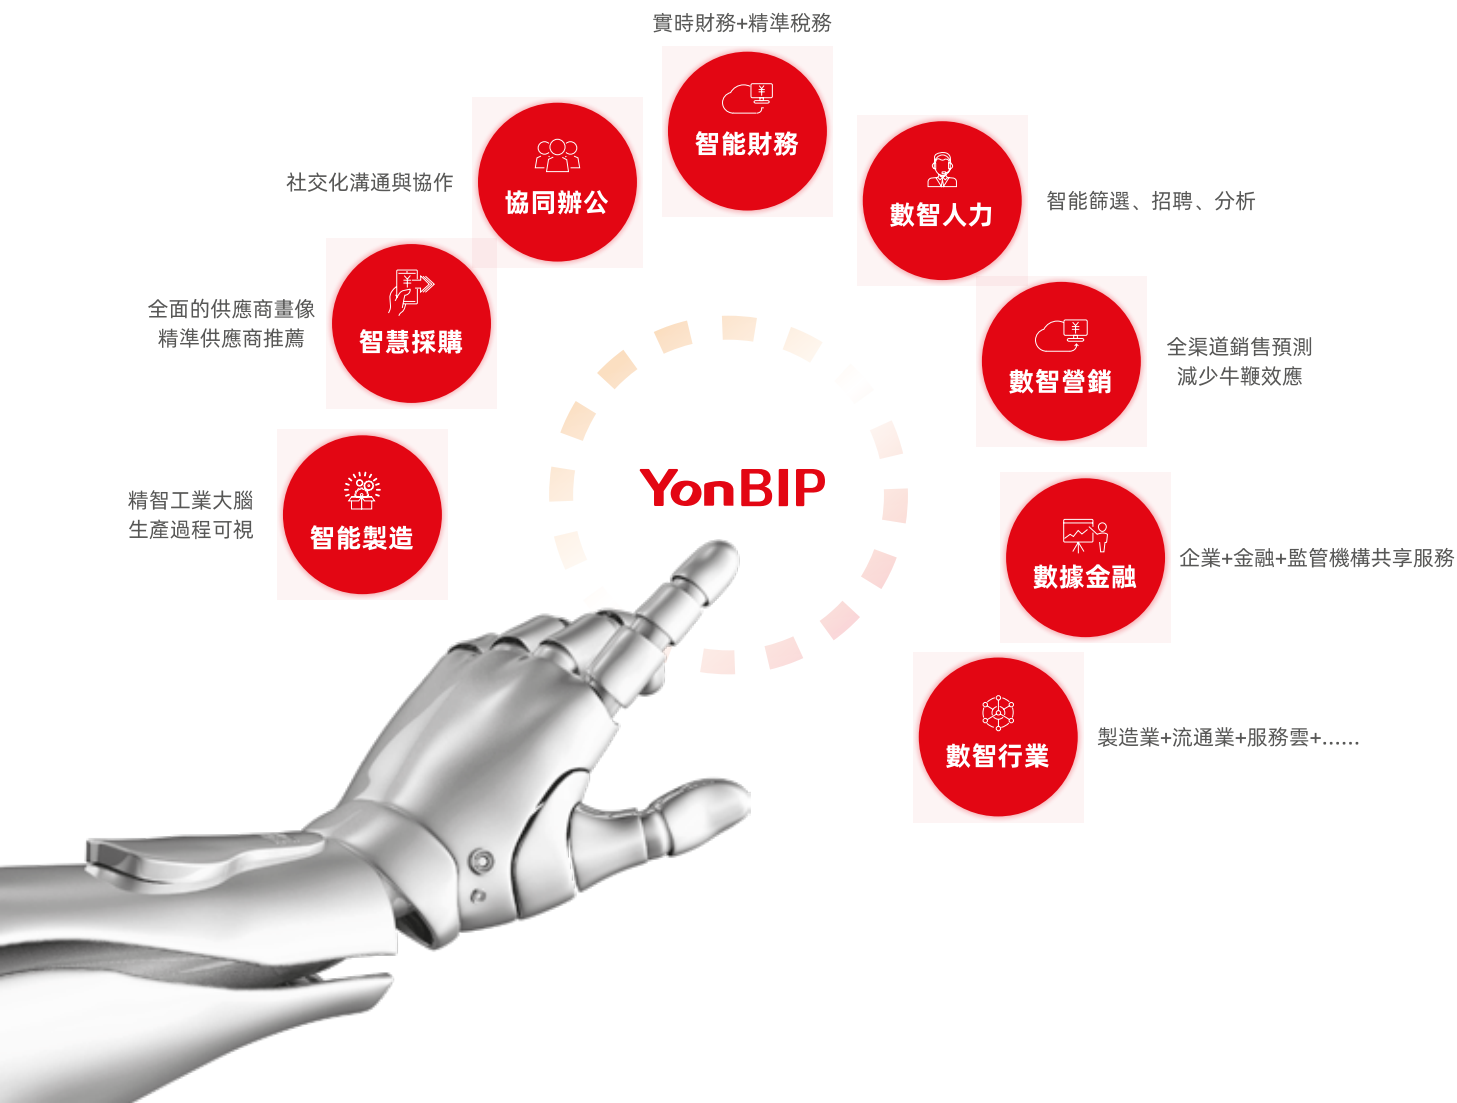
實時財務+精準稅務

智能財務

社交化溝通與協作

協同辦公

數智人力

智能篩選、招聘、分析

全面的供應商畫像
精準供應商推薦

智慧採購

數智營銷

全渠道銷售預測
減少牛鞭效應

YonBIP

精智工業大腦
生產過程可視

智能製造

數據金融

企業+金融+監管機構共享服務

數智行業

製造業+流通業+服務雲+......